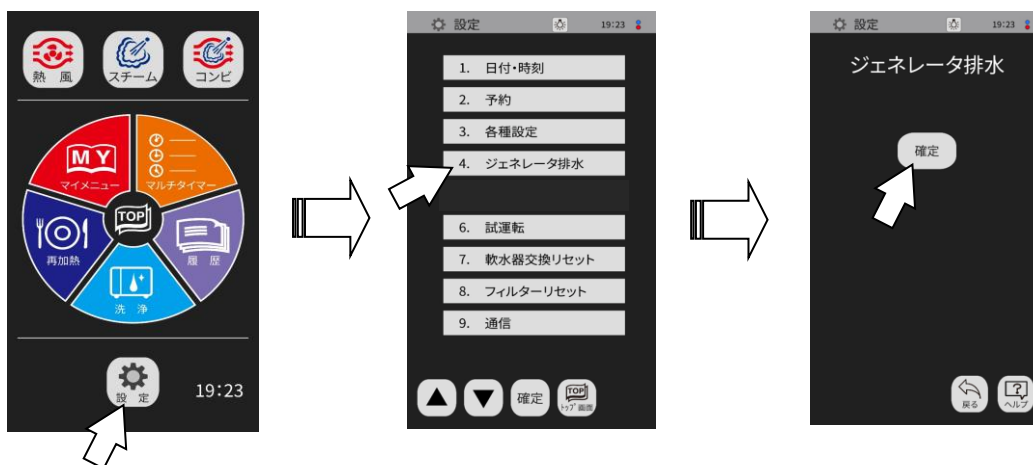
熱風
スチーム
コンビ
MY
マイメニュー
マルチタイマー
TOP
再加熱
履歴
洗浄
設定
19:23

設定
19:23
1. 日付・時刻
2. 予約
3. 各種設定
4. ジェネレータ排水
6. 試運転
7. 軟水器交換リセット
8. フィルターリセット
9. 通信
確定
TOP
トップ画面

設定
19:23
ジェネレータ排水
確定
戻る
ヘルプ